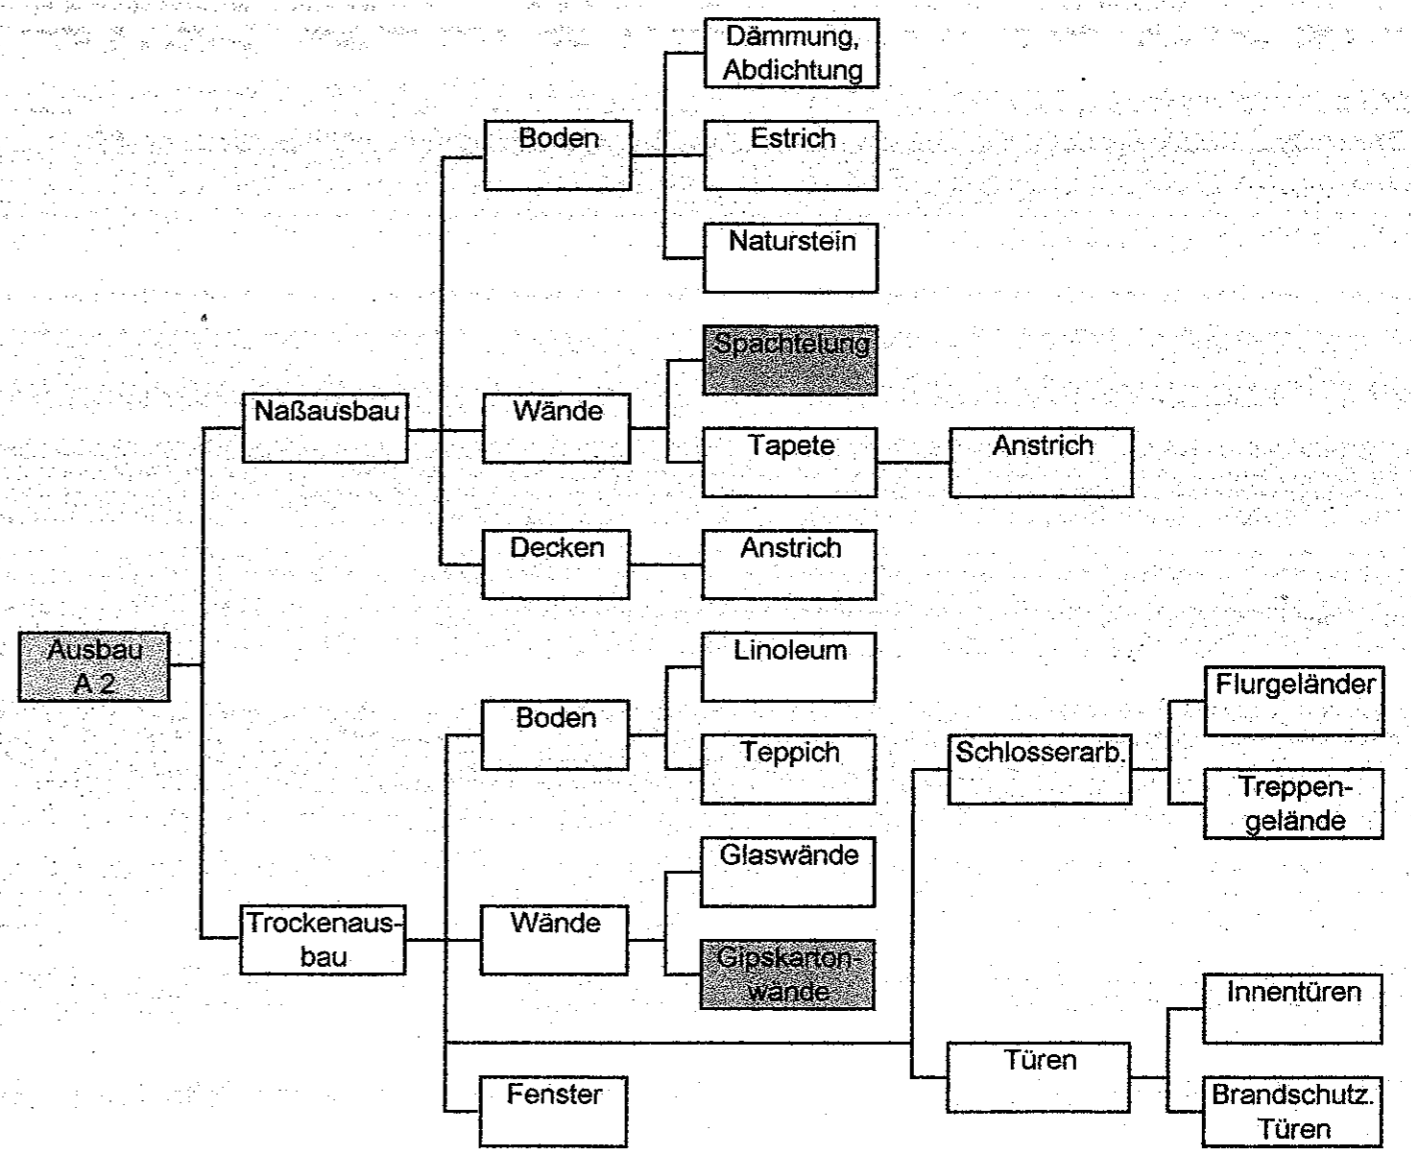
Dämmung, Abdichtung

Boden

Estrich

Naturstein

Spachtelung

Naßausbau

Wände

Tapete

Anstrich

Decken

Anstrich

Ausbau A 2

Linoleum

Flurgeländer

Boden

Teppich

Schlosserarb.

Treppengelände

Glaswände

Trockenausbau

Wände

Gipskartonwände

Innentüren

Türen

Fenster

Brandschutz. Türen